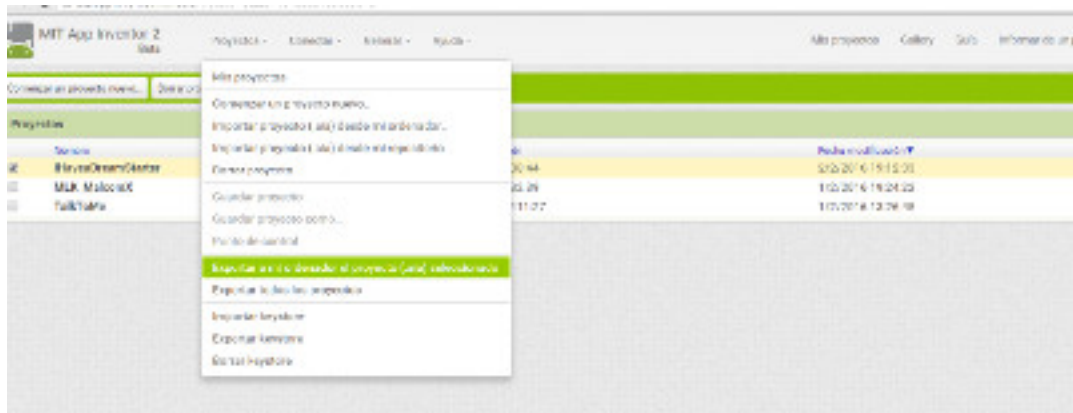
MIT App Inventor 2
Beta

Proyectos · Conectar · Generar · Ayuda ·

Mis proyectos Gallery Guía Informar de un p

Comenzar un proyecto nuevo... Borrar

Proyectos

Nombre
IHaveaDreamStarter
MLK MalcolmX
TalkToMe

Fecha modificación ▼
2/25/2016 19:15:30
1/25/2016 19:24:25
1/7/2016 13:26:18

Mis proyectos
Comenzar un proyecto nuevo...
Importar proyecto (.aia) desde mi ordenador...
Importar proyecto (.aia) desde mi repositorio
Borrar proyecto
Guardar proyecto
Guardar proyecto como...
Punto de control
Exportar a mi ordenador el proyecto (.aia) seleccionado
Exportar todos los proyectos
Importar keystore
Exportar keystore
Borrar keystore